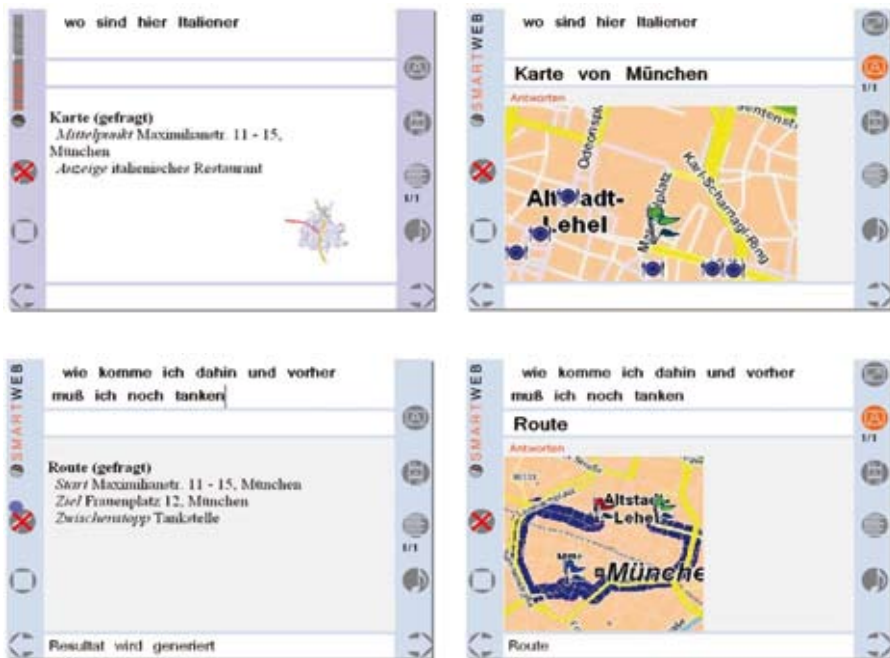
wo sind hier Italiener

Karte (gefragt)
*Mittelpunkt* Maximilianstr. 11 - 15, München
*Anzeige* italienisches Restaurant

1/1

SMARTWEB

wo sind hier Italiener

Karte von München

Antworten

Altstadt-Lehel

1/1

SMARTWEB

wie komme ich dahin und vorher muß ich noch tanken

Route (gefragt)
*Start* Maximilianstr. 11 - 15, München
*Ziel* Frauenplatz 12, München
*Zwischenstopp* Tankstelle

1/1

Resultat wird generiert

SMARTWEB

wie komme ich dahin und vorher muß ich noch tanken

Route

Antworten

Altstadt-Lehel

Münche

1/1

Route